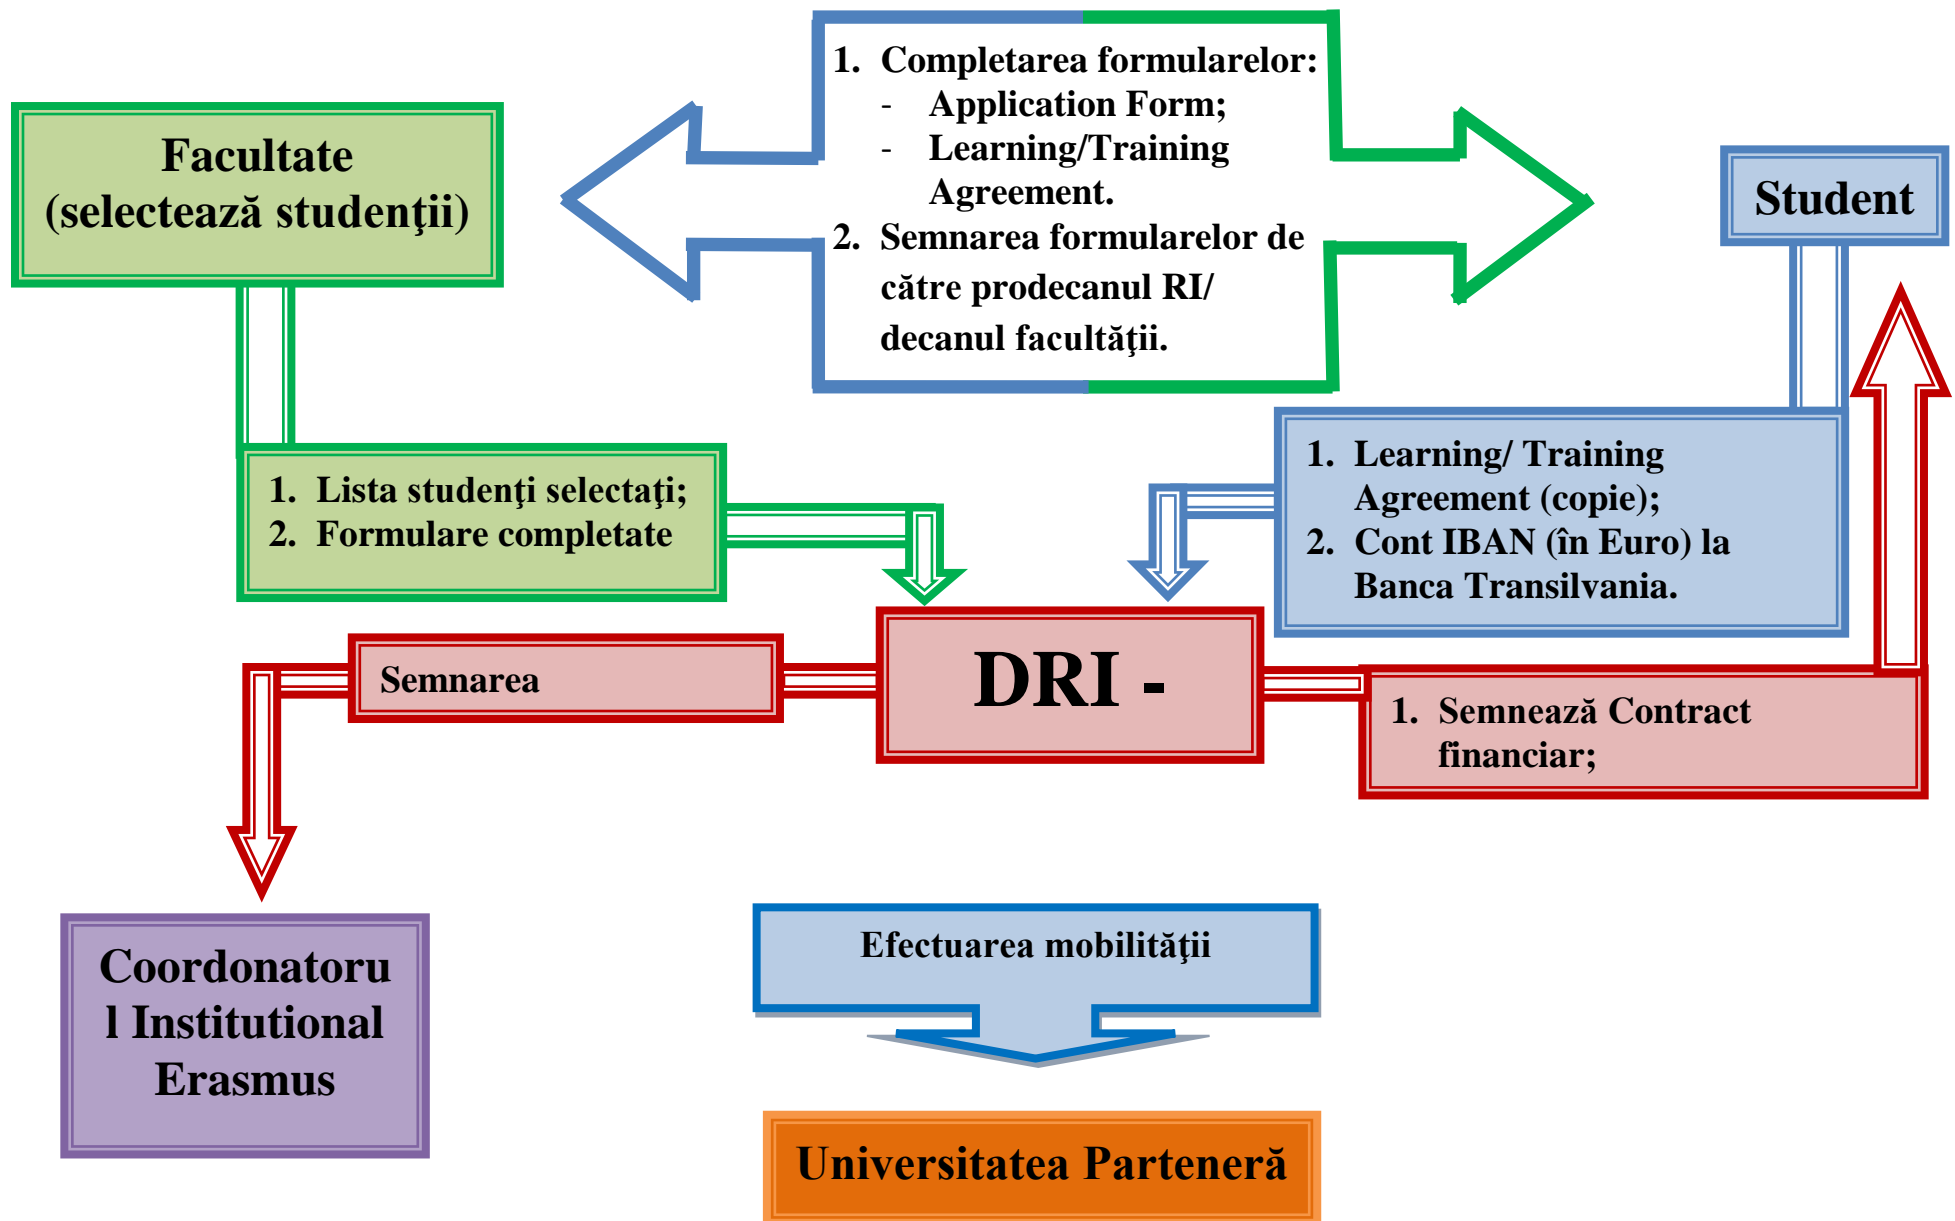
Facultate (selectează studenţii)

1. Completarea formularelor:
- Application Form;
- Learning/Training Agreement.
2. Semnarea formularelor de către prodecanul RI/ decanul facultăţii.

Student

1. Lista studenţi selectaţi;
2. Formulare completate

1. Learning/ Training Agreement (copie);
2. Cont IBAN (în Euro) la Banca Transilvania.

Semnarea

DRI -

1. Semnează Contract financiar;

Coordonatorul Institutional Erasmus

Efectuarea mobilităţii

Universitatea Parteneră